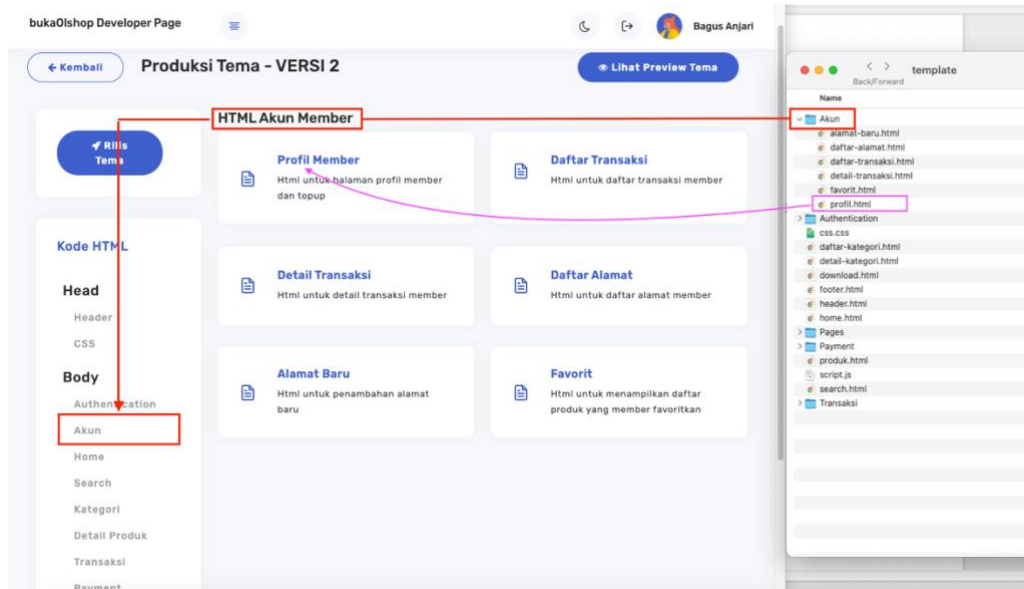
bukaOlshop Developer Page

Bagus Anjari

← Kembali

Produksi Tema - VERSI 2

Lihat Preview Tema

Rilis Tema

HTML Akun Member

Profil Member
Html untuk halaman profil member dan topup

Daftar Transaksi
Html untuk daftar transaksi member

Detail Transaksi
Html untuk detail transaksi member

Daftar Alamat
Html untuk daftar alamat member

Alamat Baru
Html untuk penambahan alamat baru

Favorit
Html untuk menampilkan daftar produk yang member favoritkan

Kode HTML

Head

Header

CSS

Body

Authentication

Akun

Home

Search

Kategori

Detail Produk

Transaksi

Payment

template

Back/Forward

Name

Akun
alamat-baru.html
daftar-alamat.html
daftar-transaksi.html
detail-transaksi.html
favorit.html
profil.html
Authentication
css.css
daftar-kategori.html
detail-kategori.html
download.html
footer.html
header.html
home.html
Pages
Payment
produk.html
script.js
search.html
Transaksi